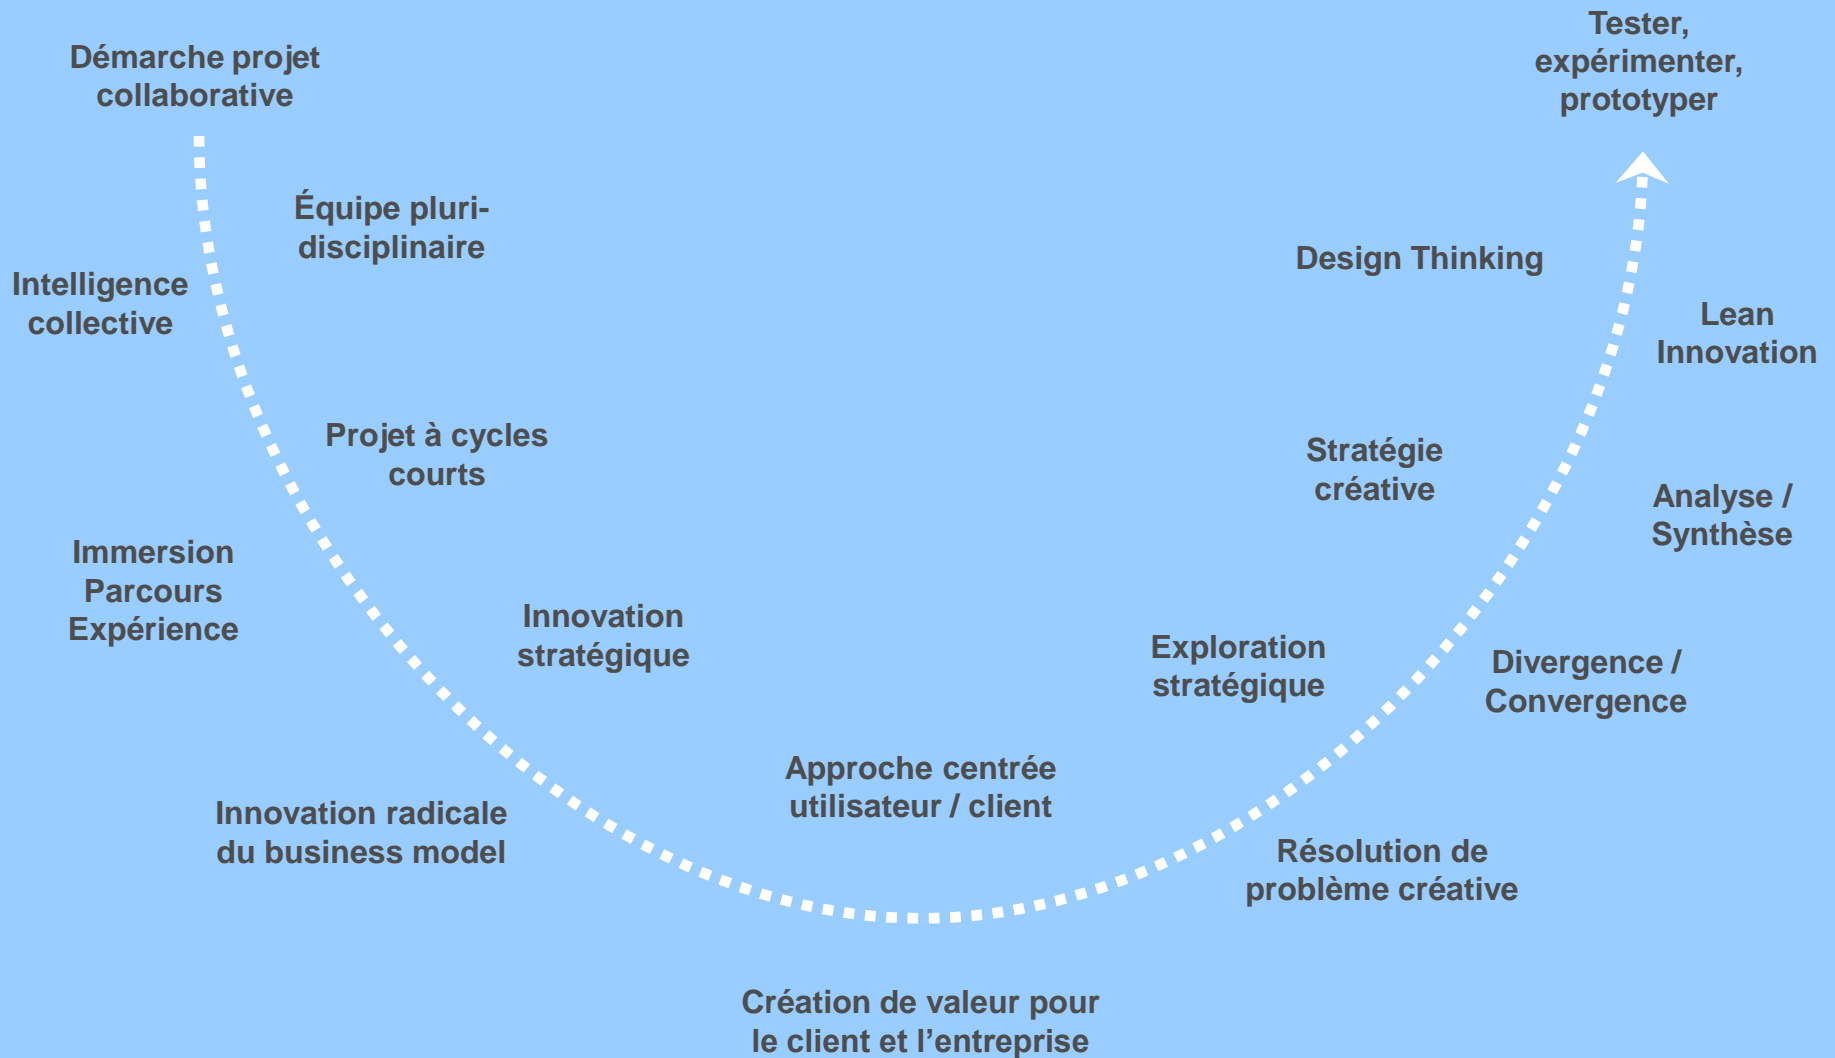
Démarche projet collaborative

Tester, expérimenter, prototyper

Équipe pluri-disciplinaire

Intelligence collective

Design Thinking

Lean Innovation

Projet à cycles courts

Stratégie créative

Analyse / Synthèse

Immersion Parcours Expérience

Innovation stratégique

Exploration stratégique

Divergence / Convergence

Approche centrée utilisateur / client

Innovation radicale du business model

Résolution de problème créative

Création de valeur pour le client et l'entreprise